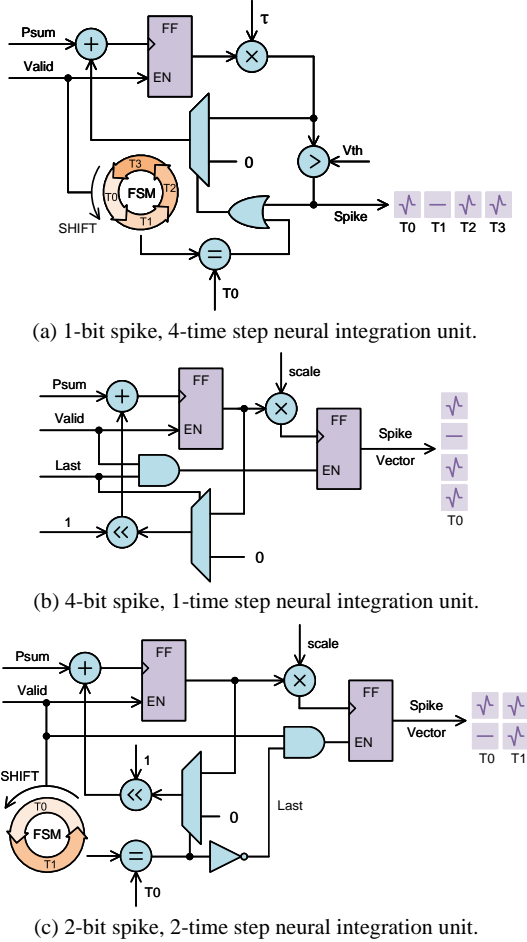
Psum
Valid
FF
EN
$\tau$
0
Vth
FSM
T3
T2
T1
T0
SHIFT
Spike
T0 T1 T2 T3
T0

(a) 1-bit spike, 4-time step neural integration unit.

Psum
Valid
Last
FF
EN
scale
FF
EN
Spike
Vector
1
0
T0

(b) 4-bit spike, 1-time step neural integration unit.

Psum
Valid
FF
EN
scale
FF
EN
Spike
Vector
T0 T1
1
0
SHIFT
T0
FSM
T1
Last
T0

(c) 2-bit spike, 2-time step neural integration unit.